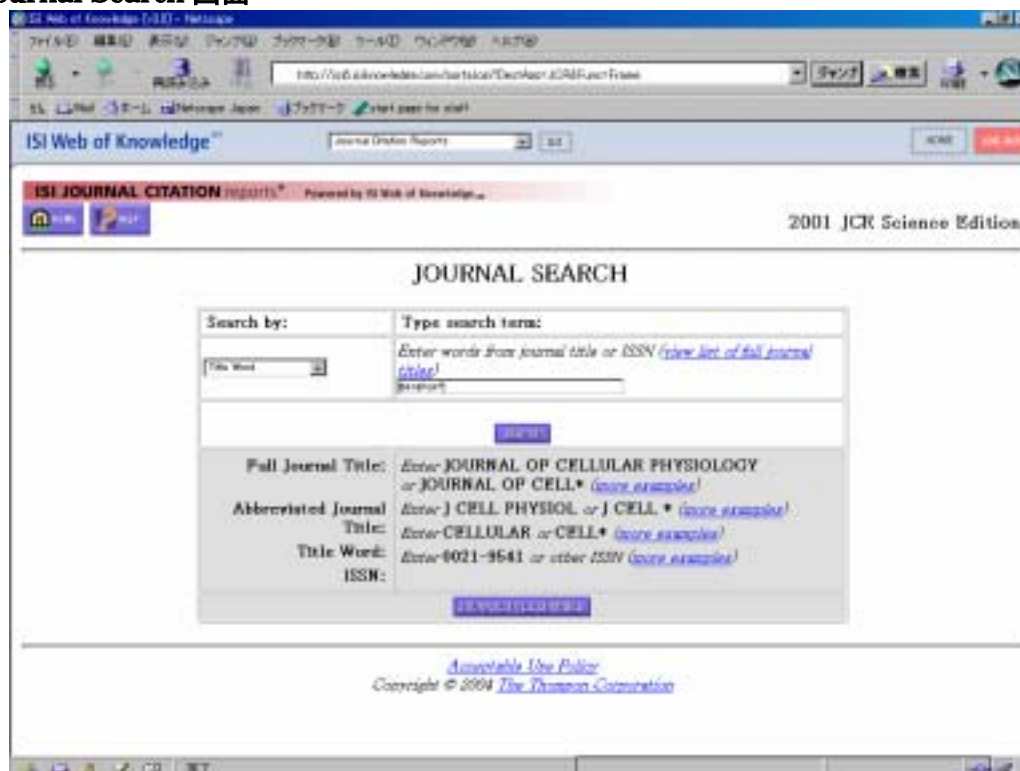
ournal Search 画面

ISI Web of Knowledge [v3.0] - Netscape

ファイル(F) 編集(E) 表示(V) ジャンプ(G) ブックマーク(B) ツール(T) ウィンドウ(W) ヘルプ(H)

再読み込み

http://isi5.isiknowledge.com/portal.cgi/DestApp=JCR&Func=Frame

ジャンプ 検索 印刷

Mail ホーム Netscape Japan ブックマーク start page for staff

ISI Web of Knowledge

Journal Citation Reports GO

HOME

ISI JOURNAL CITATION reports Powered by ISI Web of Knowledge

HOME HELP

2001 JCR Science Edition

JOURNAL SEARCH

| Search by: | Type search term: |
|---|---|
| Title Word | Enter words from journal title or ISSN (view list of full journal titles) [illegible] |
| | SEARCH |
| Full Journal Title: Abbreviated Journal Title: Title Word: ISSN: | Enter JOURNAL OF CELLULAR PHYSIOLOGY or JOURNAL OF CELL* (more examples) Enter J CELL PHYSIOL or J CELL * (more examples) Enter CELLULAR or CELL* (more examples) Enter 0021-9541 or other ISSN (more examples) |
| | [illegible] |

Acceptable Use Policy
Copyright © 2004 The Thomson Corporation

完了